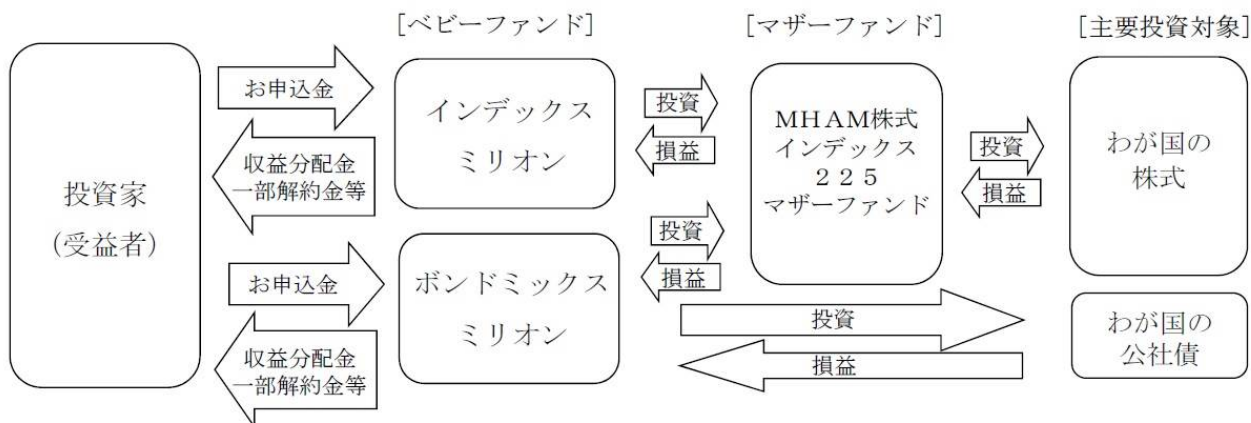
[ベビーファンド]

[マザーファンド]

[主要投資対象]

投資家
(受益者)

お申込金

収益分配金
一部解約金等

インデックス
ミリオン

投資

損益

MHAM株式
インデックス
225
マザーファンド

投資

損益

わが国の
株式

投資

損益

お申込金

ボンドミックス
ミリオン

収益分配金
一部解約金等

投資

損益

わが国の
公社債